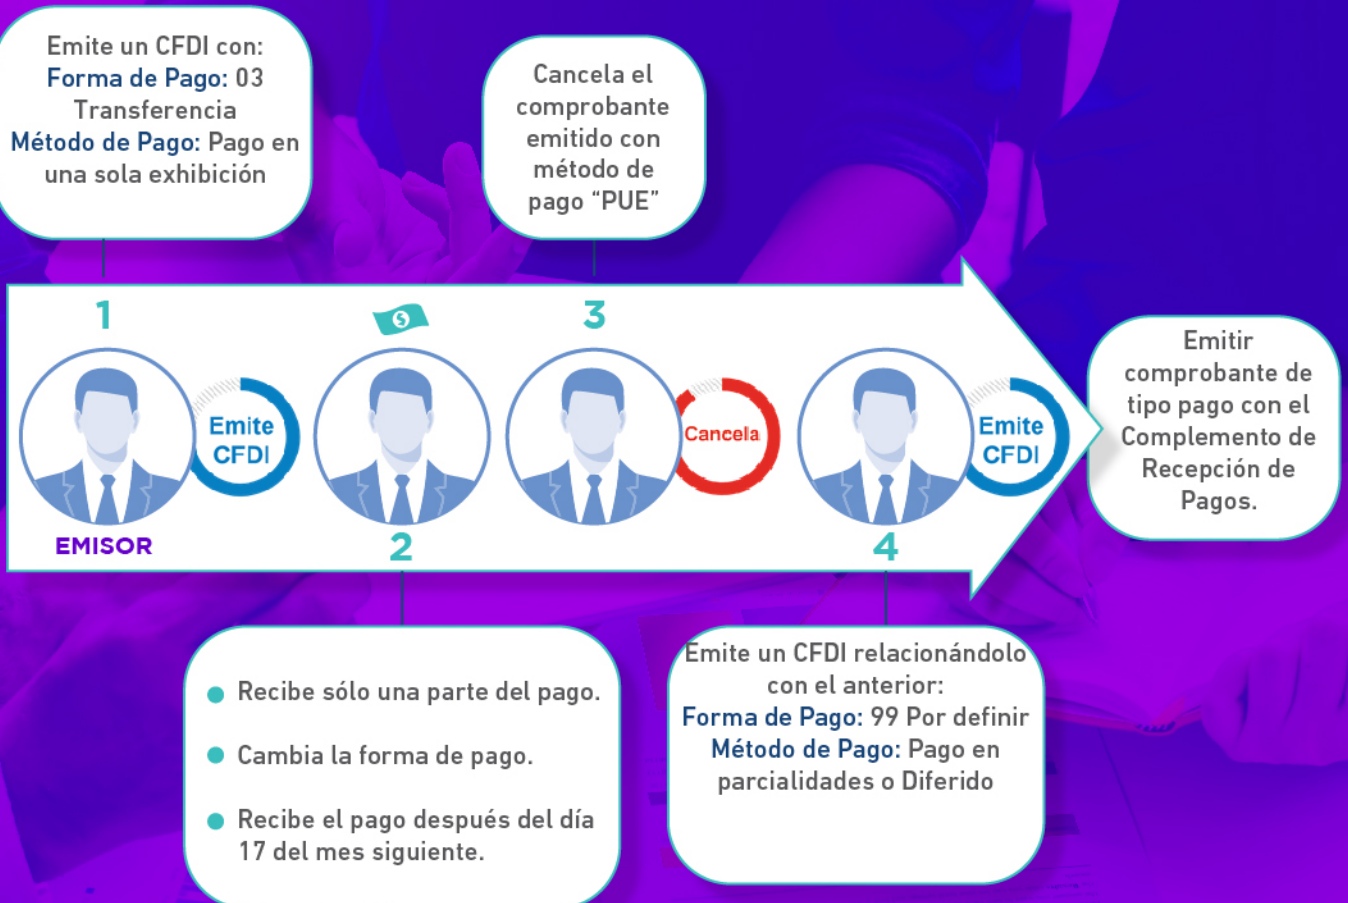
Emite un CFDI con:
Forma de Pago: 03 Transferencia
Método de Pago: Pago en una sola exhibición

Cancela el comprobante emitido con método de pago "PUE"

1

3

Emite CFDI

Cancela

Emite CFDI

EMISOR

2

4

Emitir comprobante de tipo pago con el Complemento de Recepción de Pagos.

• Recibe sólo una parte del pago.
• Cambia la forma de pago.
• Recibe el pago después del día 17 del mes siguiente.

Emite un CFDI relacionándolo con el anterior:
Forma de Pago: 99 Por definir
Método de Pago: Pago en parcialidades o Diferido